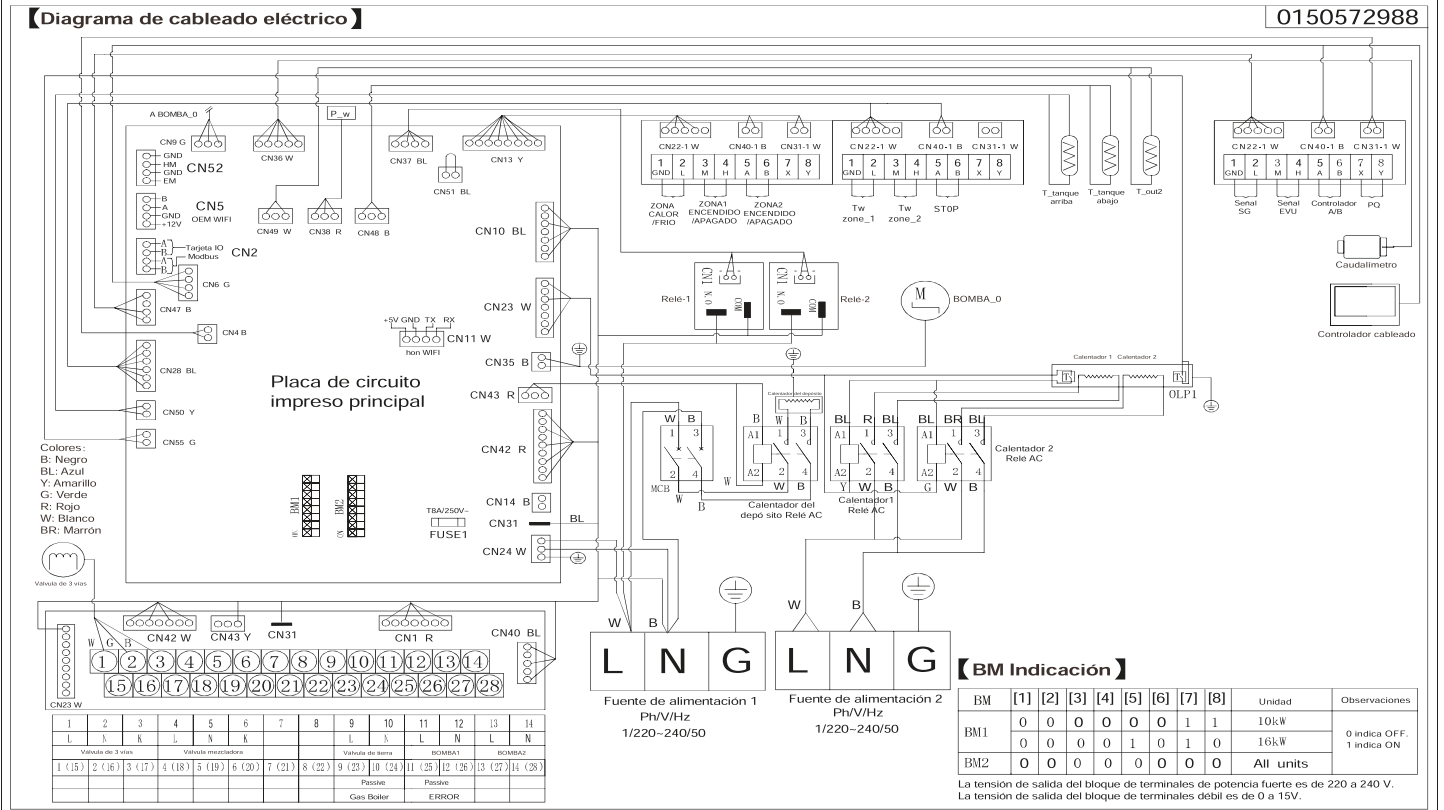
【Diagrama de cableado eléctrico】

0150572988

A BOMBA_0

P_w

CN9 G
GND
HM
GND
EM
CN52

CN36 W

CN37 BL

CN13 Y

CN51 BL

CN5
B
A
GND
+12V
OEM WIFI

CN49 W

CN38 R

CN48 B

A
B
Tarjeta IO
A
B
Modbus
CN2

CN6 G

CN47 B

CN4 B

CN28 BL

CN50 Y

CN55 G

CN10 BL

CN23 W

+5V GND TX RX
CN11 W
hon WIFI

CN35 B

Placa de circuito impreso principal

CN43 R

CN42 R

CN14 B

CN31

BL

T8A/250V~
FUSE1

CN24 W

BM1

BM2

Colores:
B: Negro
BL: Azul
Y: Amarillo
G: Verde
R: Rojo
W: Blanco
BR: Marrón

Válvula de 3 vías

CN22-1 W　CN40-1 B　CN31-1 W

| 1 | 2 | 3 | 4 | 5 | 6 | 7 | 8 |
|---|---|---|---|---|---|---|---|
| GND | L | M | H | A | B | X | Y |

ZONA CALOR /FRIO
ZONA1 ENCENDIDO /APAGADO
ZONA2 ENCENDIDO /APAGADO

CN22-1 W　CN40-1 B　CN31-1 W

| 1 | 2 | 3 | 4 | 5 | 6 | 7 | 8 |
|---|---|---|---|---|---|---|---|
| GND | L | M | H | A | B | X | Y |

Tw zone_1
Tw zone_2
STOP

T_tanque arriba
T_tanque abajo
T_out2

CN22-1 W　CN40-1 B　CN31-1 W

| 1 | 2 | 3 | 4 | 5 | 6 | 7 | 8 |
|---|---|---|---|---|---|---|---|
| GND | L | M | H | A | B | X | Y |

Señal SG
Señal EVU
Controlador A/B
PQ

Caudalímetro

Controlador cableado

CN1
N.O
COM
Relé-1

CN1
N.O
COM
Relé-2

M
BOMBA_0

Calentador 1　Calentador 2

OLP1

W B
1 3
2 4
MCB
W
B

Calentador del depósito

A1 1 3
A2 2 4
W B
W
Calentador del depó sito Relé AC

BL R BL
A1 1 3
A2 2 4
Y W B
Calentador1 Relé AC

BL BR BL
A1 1 3
A2 2 4
G W B
Calentador 2 Relé AC

CN42 W　CN43 Y　CN31　CN1 R　CN40 BL

CN23 W

W G B

1 2 3 4 5 6 7 8 9 10 11 12 13 14
15 16 17 18 19 20 21 22 23 24 25 26 27 28

| 1 | 2 | 3 | 4 | 5 | 6 | 7 | 8 | 9 | 10 | 11 | 12 | 13 | 14 |
|---|---|---|---|---|---|---|---|---|---|---|---|---|---|
| L | N | K | L | N | K | | | L | N | L | N | L | N |
| Válvula de 3 vías | | | Válvula mezcladora | | | | | Válvula de tierra | | BOMBA1 | | BOMBA2 | |
| 1 (15) | 2 (16) | 3 (17) | 4 (18) | 5 (19) | 6 (20) | 7 (21) | 8 (22) | 9 (23) | 10 (24) | 11 (25) | 12 (26) | 13 (27) | 14 (28) |
| | | | | | | | | Passive | | Passive | | | |
| | | | | | | | | Gas Boiler | | ERROR | | | |

W B
L N G
Fuente de alimentación 1
Ph/V/Hz
1/220~240/50

W B
L N G
Fuente de alimentación 2
Ph/V/Hz
1/220~240/50

【BM Indicación】

| BM | [1] | [2] | [3] | [4] | [5] | [6] | [7] | [8] | Unidad | Observaciones |
|---|---|---|---|---|---|---|---|---|---|---|
| BM1 | 0 | 0 | 0 | 0 | 0 | 0 | 1 | 1 | 10kW | 0 indica OFF. 1 indica ON |
| | 0 | 0 | 0 | 0 | 1 | 0 | 1 | 0 | 16kW | |
| BM2 | 0 | 0 | 0 | 0 | 0 | 0 | 0 | 0 | All units | |

La tensión de salida del bloque de terminales de potencia fuerte es de 220 a 240 V.
La tensión de salida del bloque de terminales débil es de 0 a 15V.